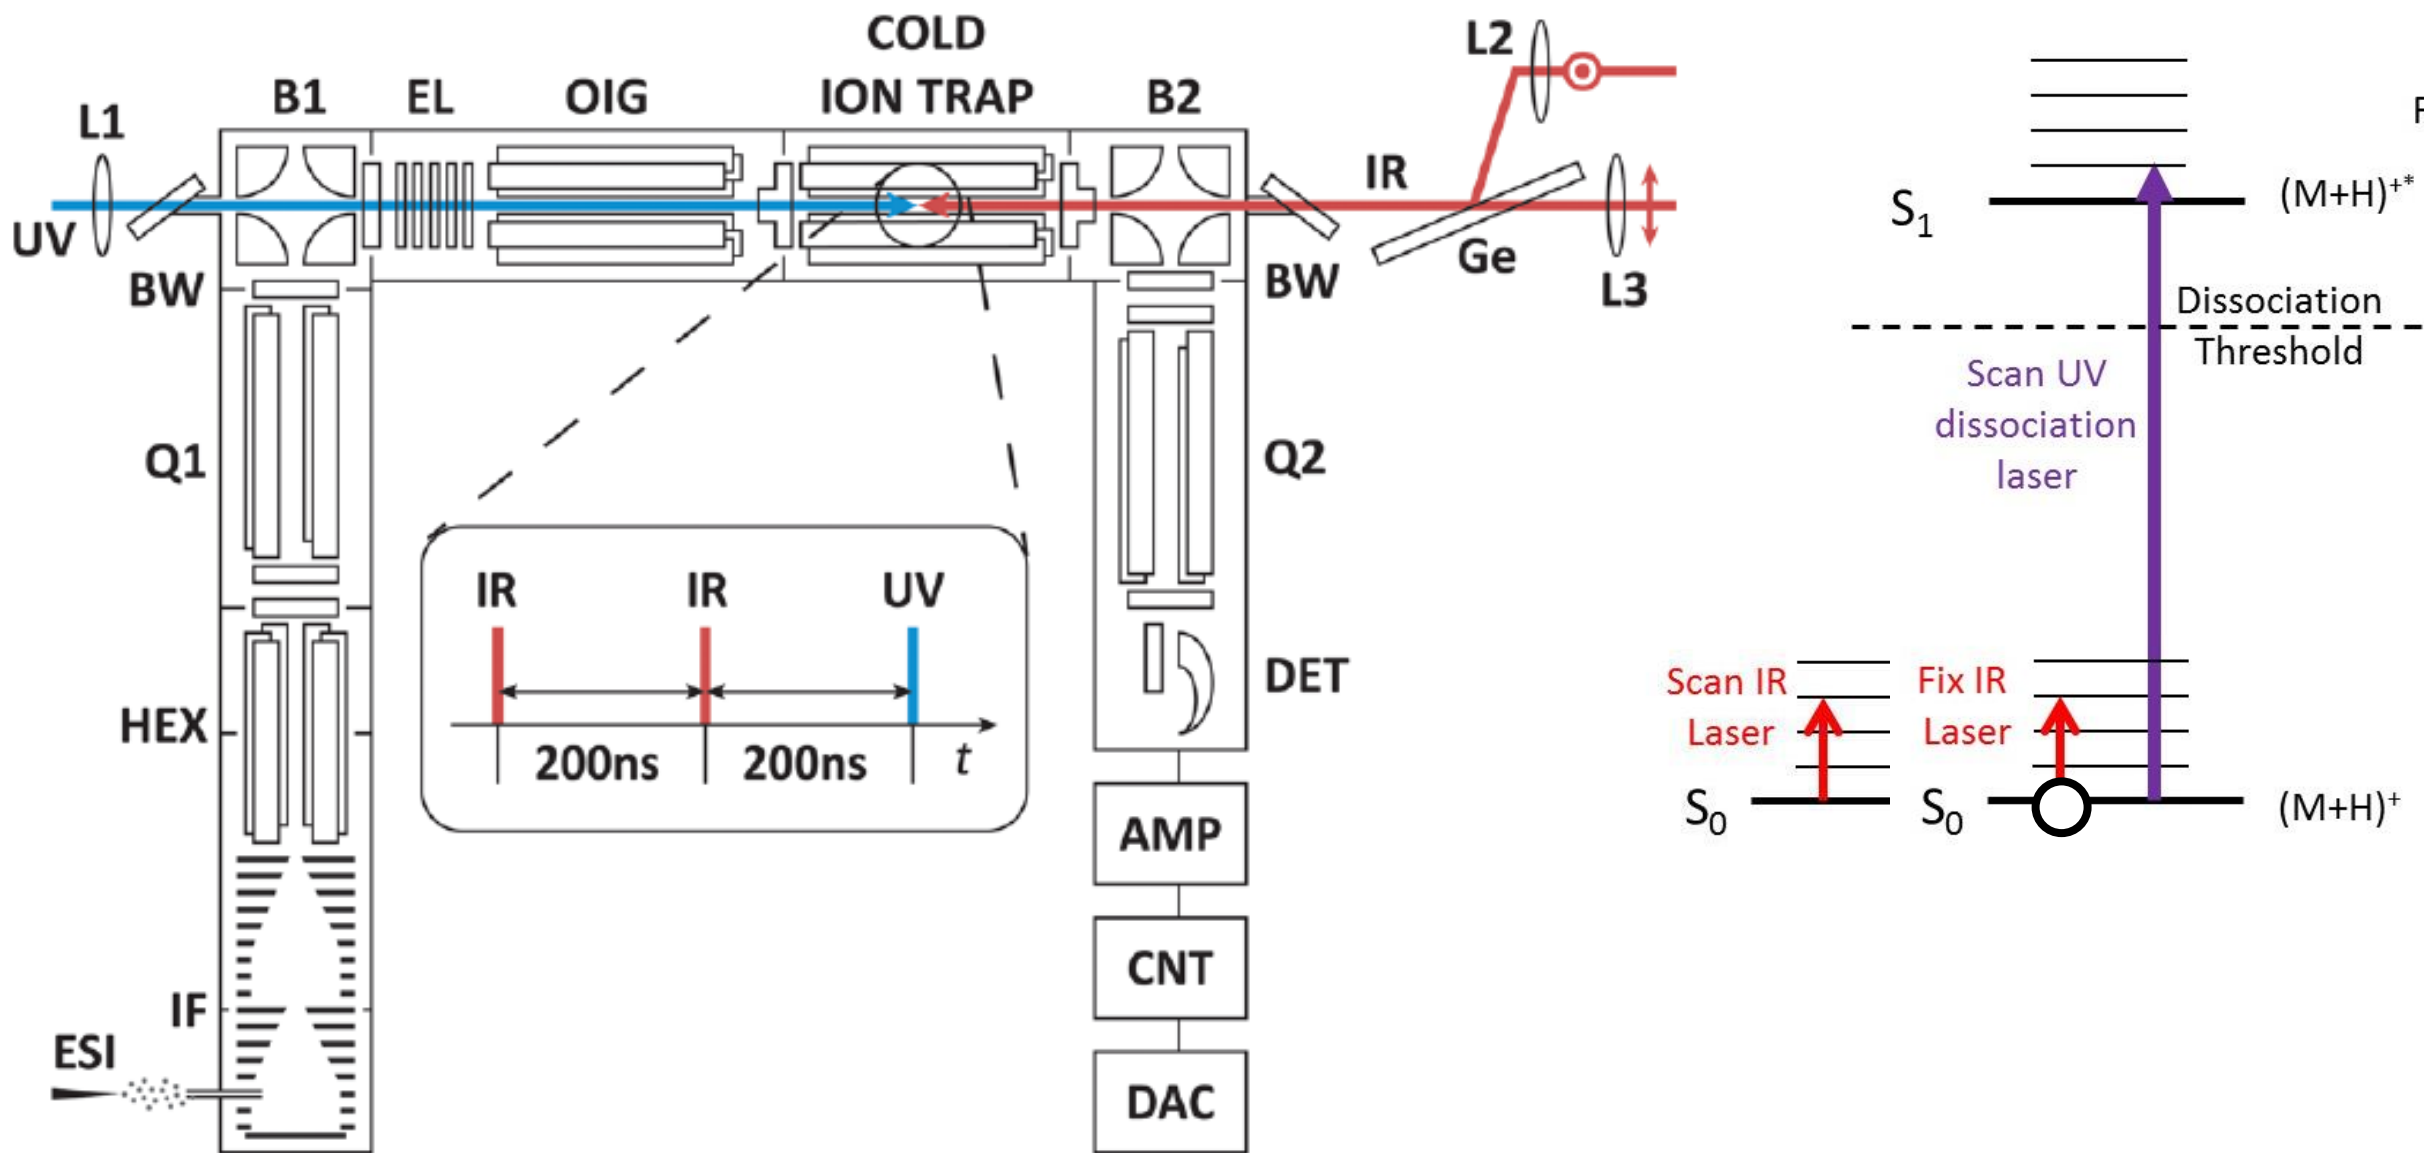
COLD ION TRAP

L1

UV

B1

EL

OIG

B2

L2

IR

Ge

L3

BW

BW

Q1

Q2

HEX

DET

IF

ESI

IR

IR

UV

200ns

200ns

$t$

AMP

CNT

DAC

$S_1$

$(M+H)^{+*}$

Dissociation Threshold

Scan UV dissociation laser

Scan IR Laser

Fix IR Laser

$S_0$

$S_0$

$(M+H)^+$

F